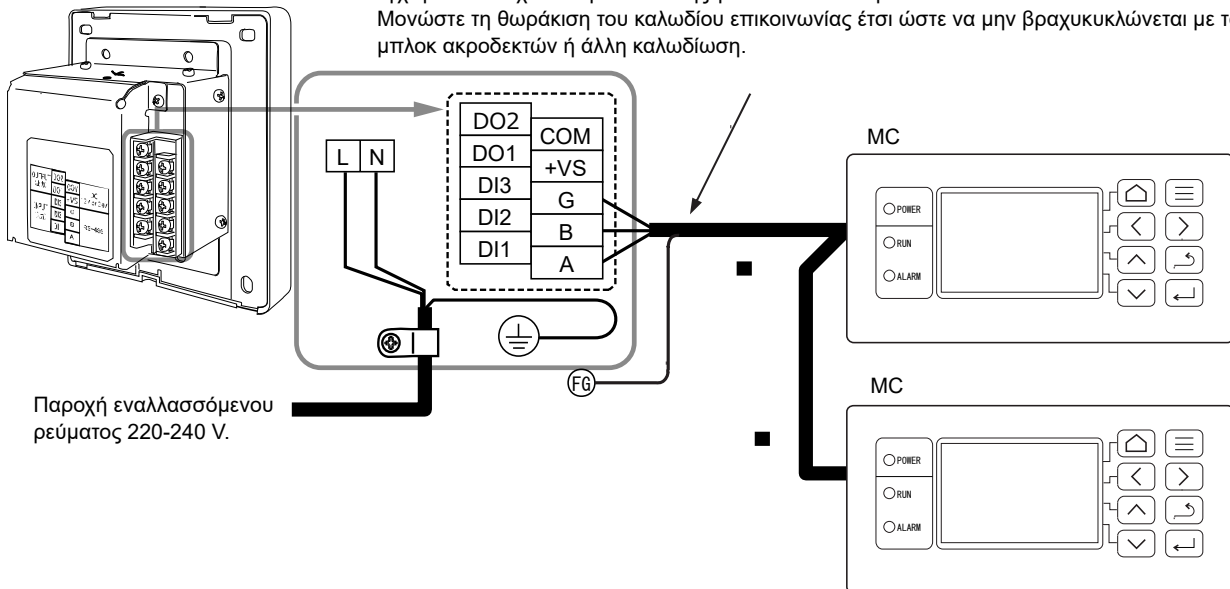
Μονώστε τη θωράκιση του καλωδίου επικοινωνίας έτσι ώστε να μην βραχυκυκλώνεται με το μπλοκ ακροδεκτών ή άλλη καλωδίωση.

DO2
COM
DO1
+VS
DI3
G
DI2
B
DI1
A

L
N

MC
POWER
RUN
ALARM

MC
POWER
RUN
ALARM

FG

Παροχή εναλλασσόμενου ρεύματος 220-240 V.